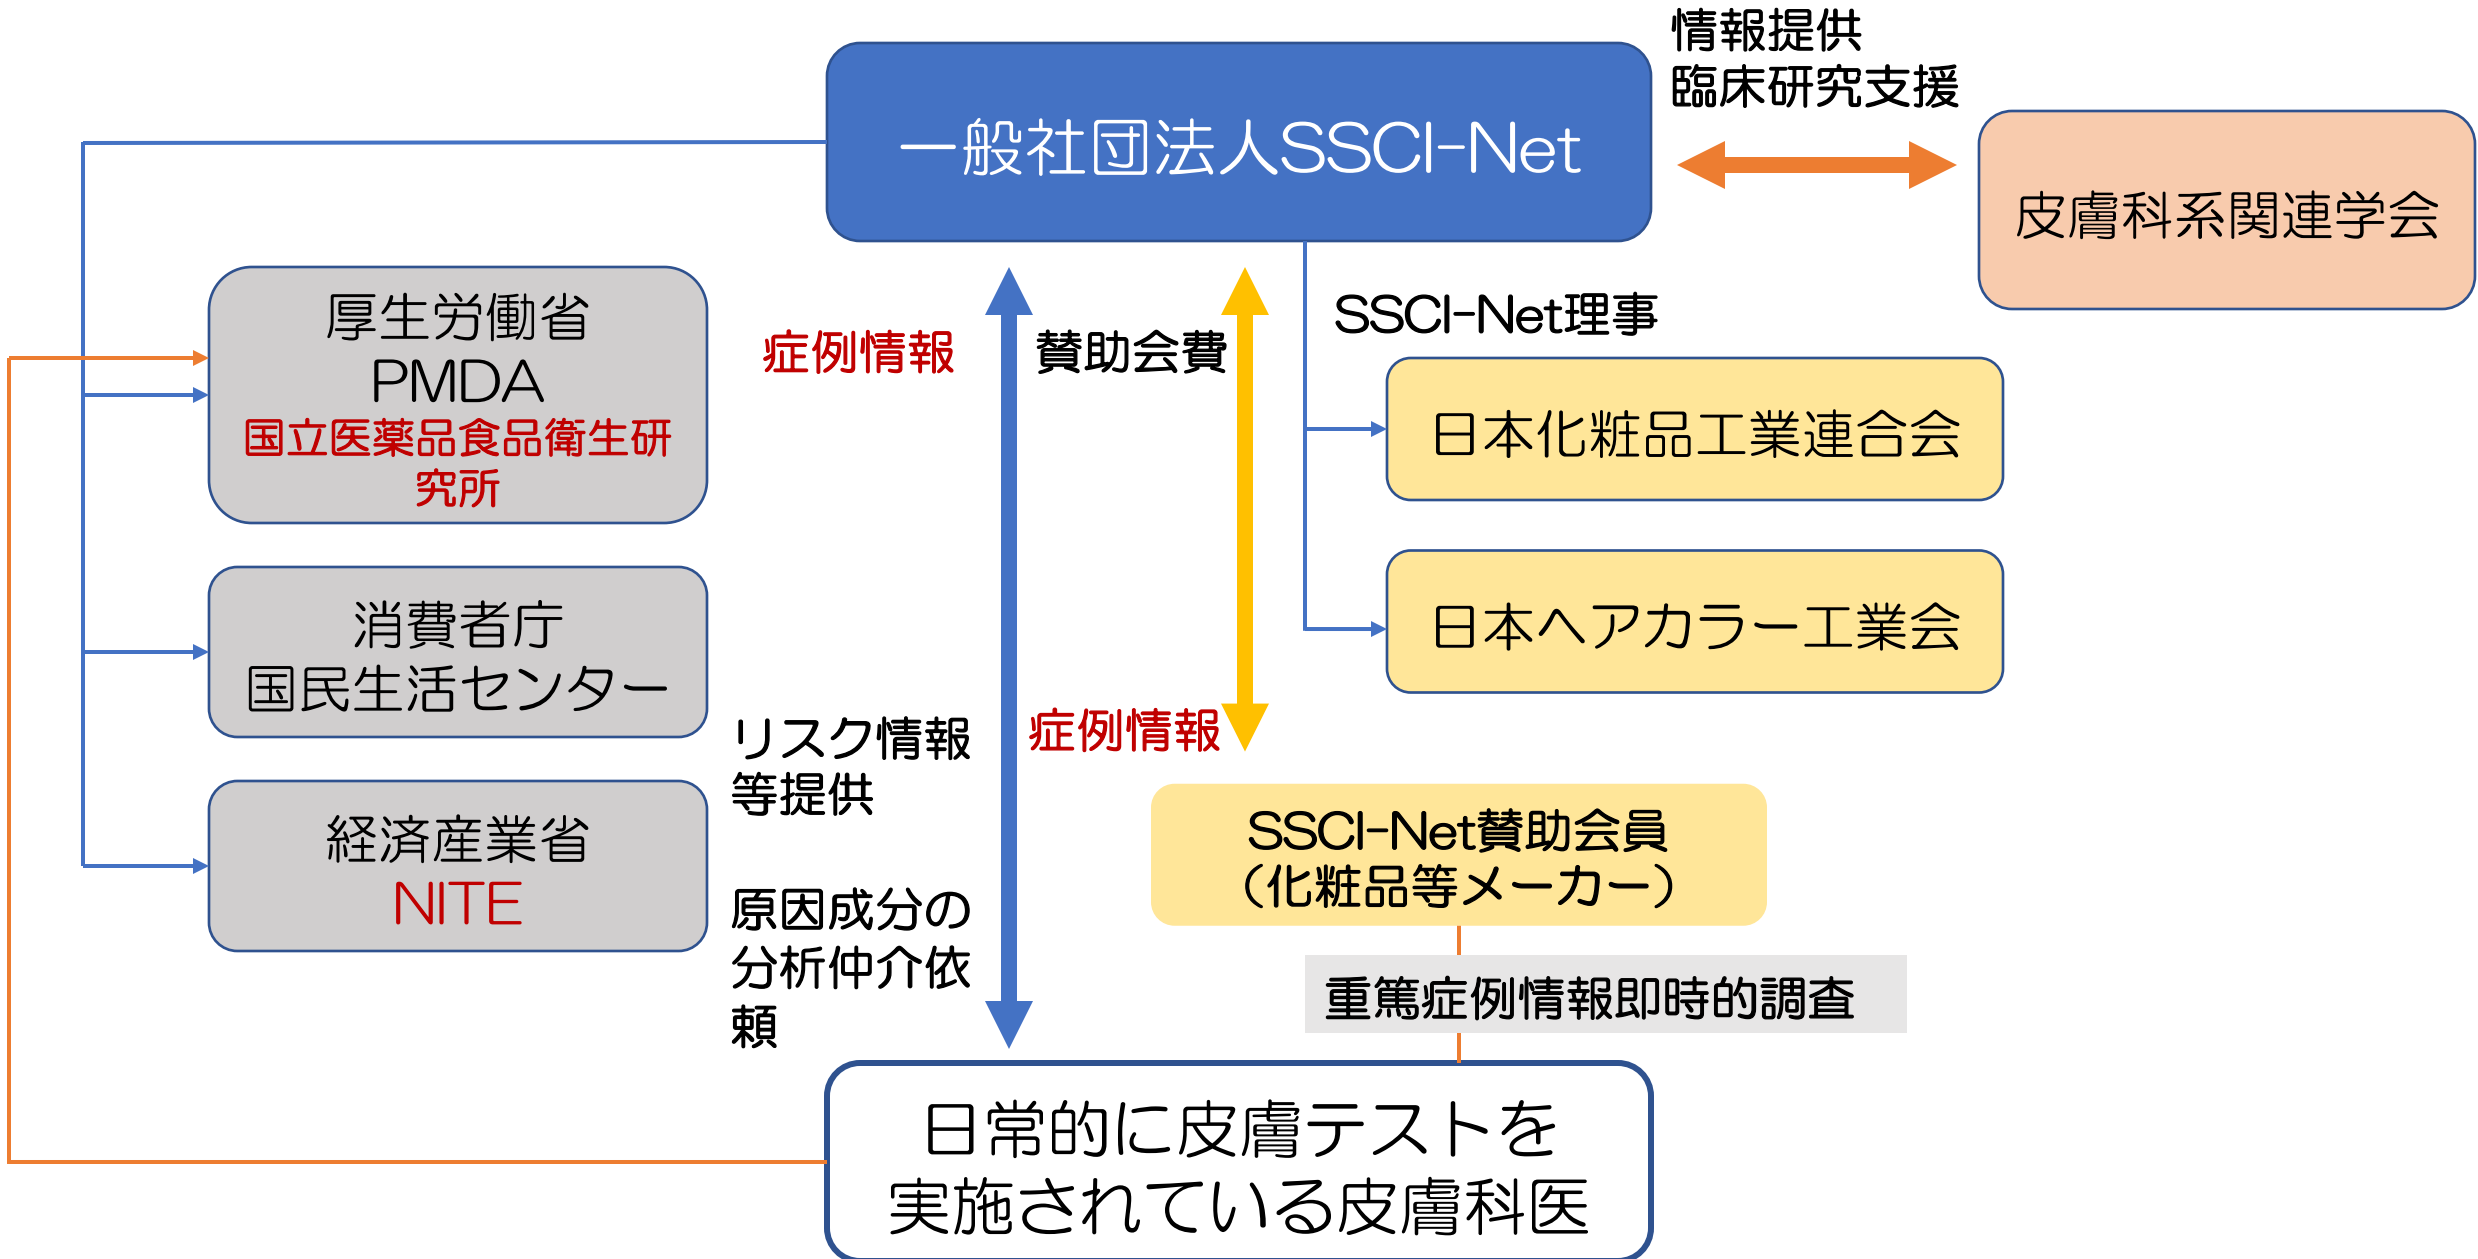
情報提供
臨床研究支援

一般社団法人SSCI-Net

皮膚科系関連学会

厚生労働省
PMDA
国立医薬品食品衛生研究所

症例情報

賛助会費

SSCI-Net理事

日本化粧品工業連合会

日本ヘアカラー工業会

消費者庁
国民生活センター

リスク情報等提供

症例情報

SSCI-Net賛助会員
(化粧品等メーカー)

経済産業省
NITE

原因成分の分析仲介依頼

重篤症例情報即時的調査

日常的に皮膚テストを
実施されている皮膚科医